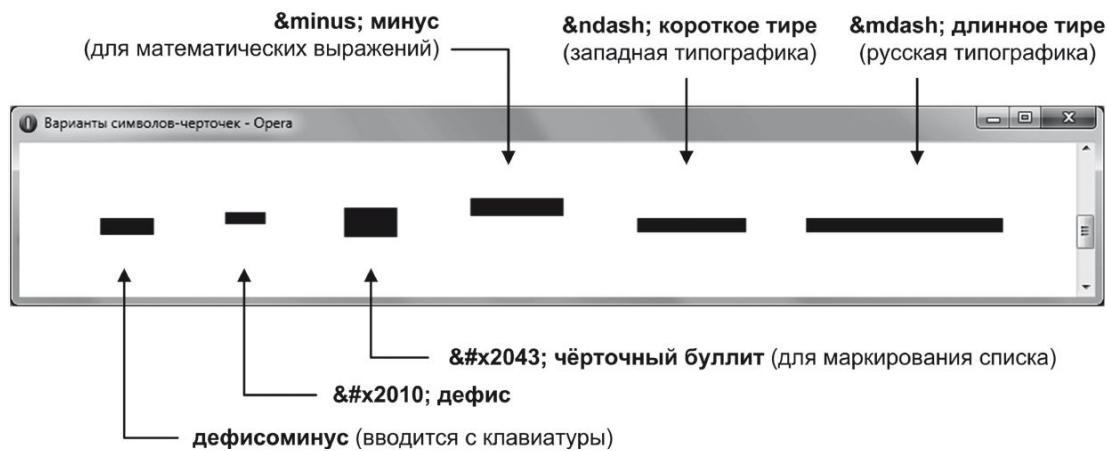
&minus; минус
(для математических выражений)

&ndash; короткое тире
(западная типографика)

&mdash; длинное тире
(русская типографика)

Варианты символов-черточек - Opera

&#x2043; чёрточный буллит (для маркирования списка)

&#x2010; дефис

дефисоминус (вводится с клавиатуры)